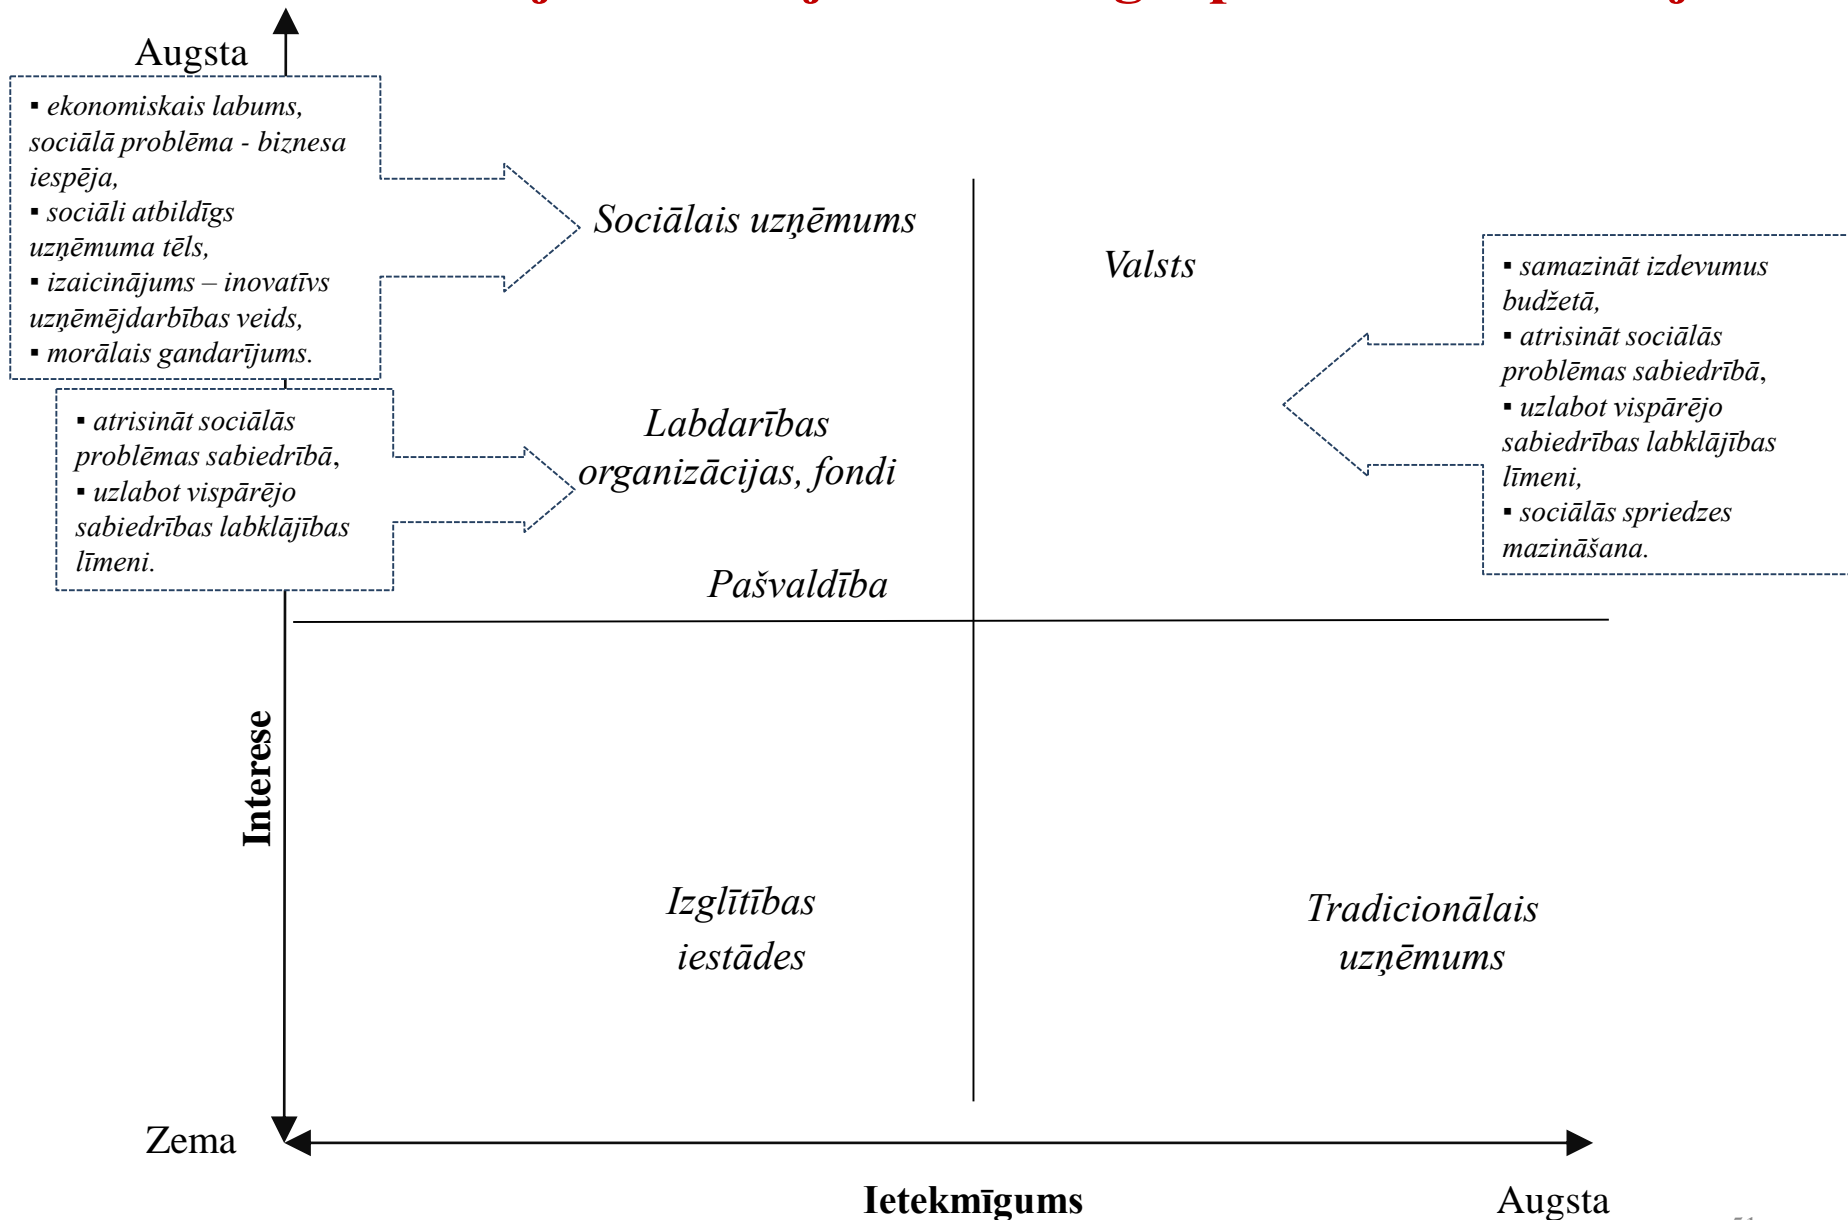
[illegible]

Augsta

▪ ekonomiskais labums, sociālā problēma - biznesa iespēja,
▪ sociāli atbildīgs uzņēmuma tēls,
▪ izaicinājums – inovatīvs uzņēmējdarbības veids,
▪ morālais gandarījums.

Sociālais uzņēmums

Valsts

▪ samazināt izdevumus budžetā,
▪ atrisināt sociālās problēmas sabiedrībā,
▪ uzlabot vispārējo sabiedrības labklājības līmeni,
▪ sociālās spriedzes mazināšana.

▪ atrisināt sociālās problēmas sabiedrībā,
▪ uzlabot vispārējo sabiedrības labklājības līmeni.

Labdarības organizācijas, fondi

Pašvaldība

Interese

Izglītības iestādes

Tradicionālais uzņēmums

Zema

Ietekmīgums

Augsta

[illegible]